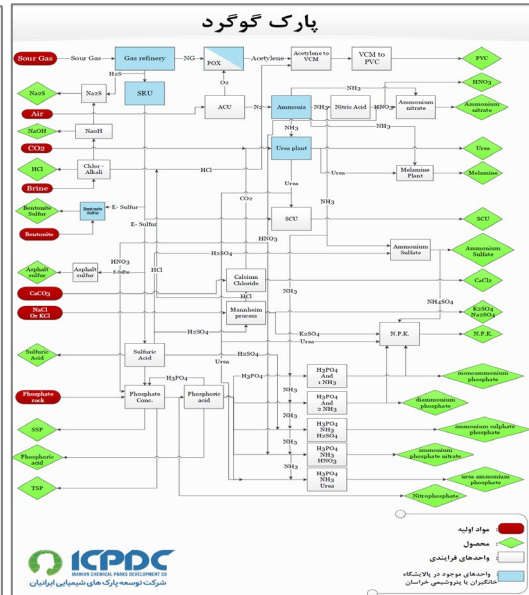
پارک گوگرد

Sour Gas
Sour Gas
Gas refinery
NG
POX
Acetylene
Acetylene to VCM
VCM to PVC
PVC
H2S
O2
Na2S
Na2S
SRU
ACU
N2
Ammonia
NH3
Nitric Acid
HNO3
Ammonium nitrate
Ammonium nitrate
HNO3
NH3
NH3
Air
NaOH
NaoH
NH3
CO2
Urea plant
Urea
HCl
Chlor - Alkali
HCl
Urea
Melamine Plant
Melamine
Brine
Urea
Bentonite Sulfur
Bentonite Sulfur
E- Sulfur
CO2
NH3
SCU
SCU
Bentonite
E- Sulfur
HNO3
Ammonium Sulfate
Ammonium Sulfate
H2SO4
Asphalt sulfur
Asphalt sulfur
S.Sulfur
HCl
Calcium Chloride
CaCl2
CaCO3
HCl
NH3
NH4SO4
NaCl Or KCl
Mannheim process
K2SO4 Na2SO4
H2SO4
K2SO4
Urea
N.P.K.
N.P.K.
Sulfuric Acid
Sulfuric Acid
H2SO4
Urea
H3PO4
H3PO4
H3PO4 And 1 NH3
monoammonium phosphate
Phosphate rock
Phosphate Conc.
Phosphoric acid
NH3
diammonium phosphate
H3PO4 And 2 NH3
SSP
NH3
H3PO4 NH3 H2SO4
ammonium sulphate phosphate
Phosphoric acid
NH3
H3PO4 NH3 HNO3
ammonium phosphate nitrate
NH3
TSP
H3PO4 NH3 Urea
urea ammonium phosphate
Nitrophosphate
مواد اولیه
محصول
واحدهای فرایندی
واحدهای موجود در پالایشگاه خانگیران یا پتروشیمی خراسان
ICPDC
IRANIAN CHEMICAL PARKS DEVELOPMENT CO
شرکت توسعه پارک های شیمیایی ایرانیان